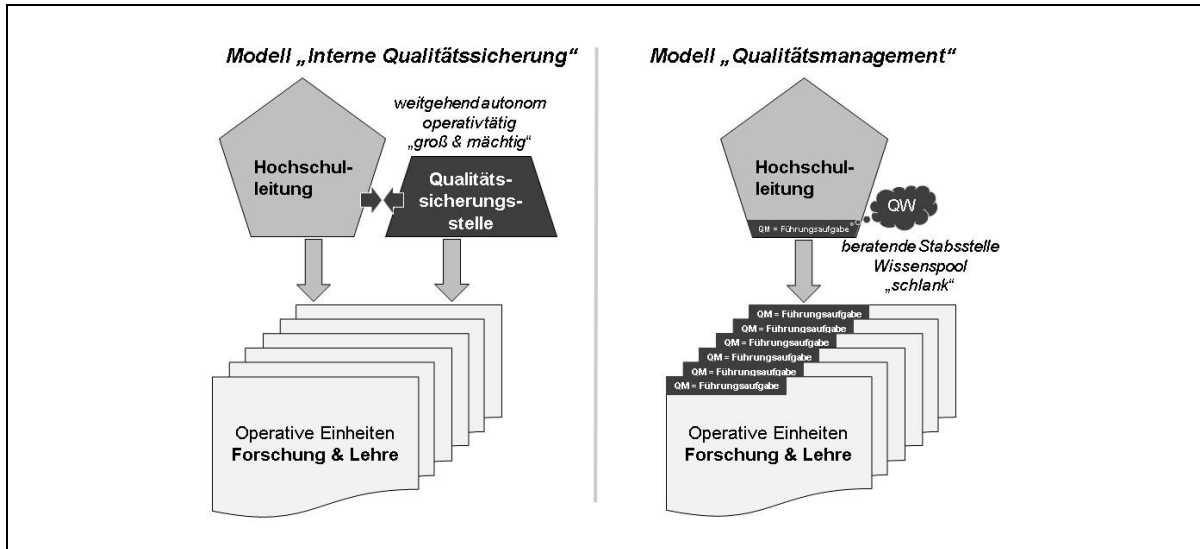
Modell „Interne Qualitätssicherung“

weitgehend autonom
operativtätig
„groß & mächtig“

Hochschulleitung

Qualitätssicherungsstelle

Operative Einheiten
**Forschung & Lehre**

Modell „Qualitätsmanagement“

Hochschulleitung

QM = Führungsaufgabe

QW

beratende Stabsstelle
Wissenspool
„schlank“

QM = Führungsaufgabe
QM = Führungsaufgabe
QM = Führungsaufgabe
QM = Führungsaufgabe
QM = Führungsaufgabe
QM = Führungsaufgabe

Operative Einheiten
**Forschung & Lehre**